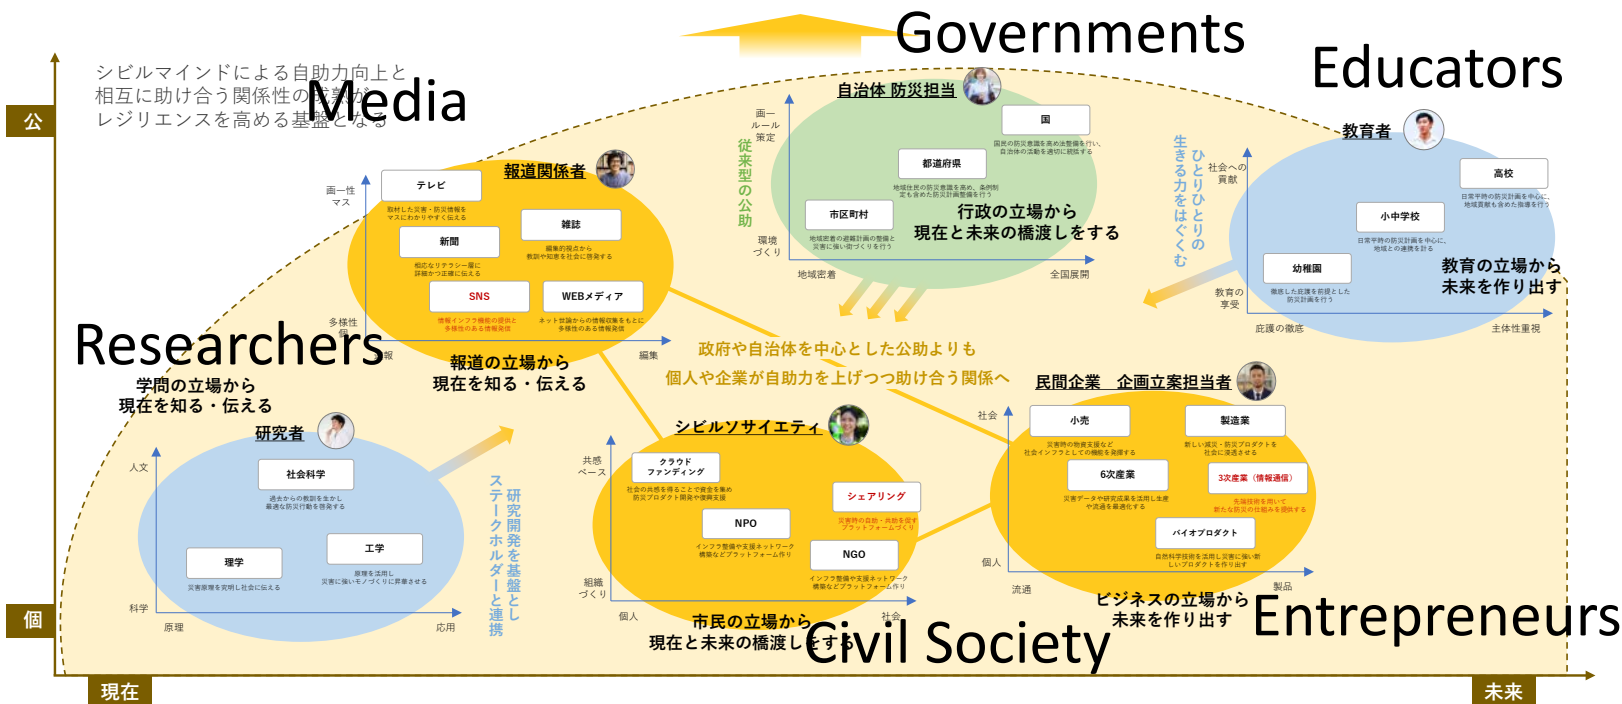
Governments

Educators

シビルマインドによる自助力向上と相互に助け合う関係性の構築が レジリエンスを高める基盤となる

Media

公

自治体 防災担当

国

国民の防災意識を高め法整備を行い、自治体の活動を適切に統括する

都道府県

地域住民の防災意識を高め、条例制定も含めた防災計画整備を行う

市区町村

地域密着の避難計画の整備と災害に強い街づくりを行う

行政の立場から 現在と未来の橋渡しをする

画一ルール策定

従来型の公助

環境づくり

地域密着

全国展開

教育者

高校

日常平時の防災計画を中心に、地域貢献も含めた指導を行う

小中学校

日常平時の防災計画を中心に、地域との連携を図る

幼稚園

徹底した庇護を前提とした防災計画を行う

教育の立場から 未来を作り出す

社会への貢献

教育の享受

庇護の徹底

主体性重視

生きる力をはぐくむ ひとりひとりの

報道関係者

テレビ

取材した災害・防災情報をマスにわかりやすく伝える

雑誌

新聞

編集の視点から教訓や知恵を社会に啓発する

相応なリテラシー層に詳細かつ正確に伝える

SNS

情報インフラ機能の提供と多様性のある情報発信

WEBメディア

ネット技術からの情報収集をもとに多様性のある情報発信

画一性 マス

多様性 個

報

編集

報道の立場から 現在を知る・伝える

Researchers

学問の立場から 現在を知る・伝える

政府や自治体を中心とした公助よりも

個人や企業が自助力を上げつつ助け合う関係へ

民間企業 企画立案担当者

小売

災害時の物資支援など社会インフラとしての機能を発揮する

製造業

新しい減災・防災プロダクトを社会に浸透させる

6次産業

災害データや研究成果を活用し生産や流通を最適化する

3次産業（情報通信）

先端技術を用いて新たな防災の仕組みを提供する

バイオプロダクト

自然科学技術を活用し災害に強い新しいプロダクトを作り出す

社会

個人

流通

製品

ビジネスの立場から 未来を作り出す

Entrepreneurs

研究者

人文

社会科学

過去からの教訓を生かし最適な防災行動を啓発する

理学

災害原理を究明し社会に伝える

工学

原理を活用し災害に強いモノづくりに昇華させる

科学

原理

応用

研究開発を基盤とし ステークホルダーと連携

シビルソサイエティ

共感ベース

クラウドファンディング

社会の共感を得ることで資金を集め防災プロダクト開発や復興支援

シェアリング

災害時の自助・共助を促すプラットフォームづくり

NPO

インフラ整備や支援ネットワーク構築などプラットフォーム作り

NGO

インフラ整備や支援ネットワーク構築などプラットフォーム作り

組織づくり

個人

社会

市民の立場から 現在と未来の橋渡しをする

Civil Society

個

現在

未来